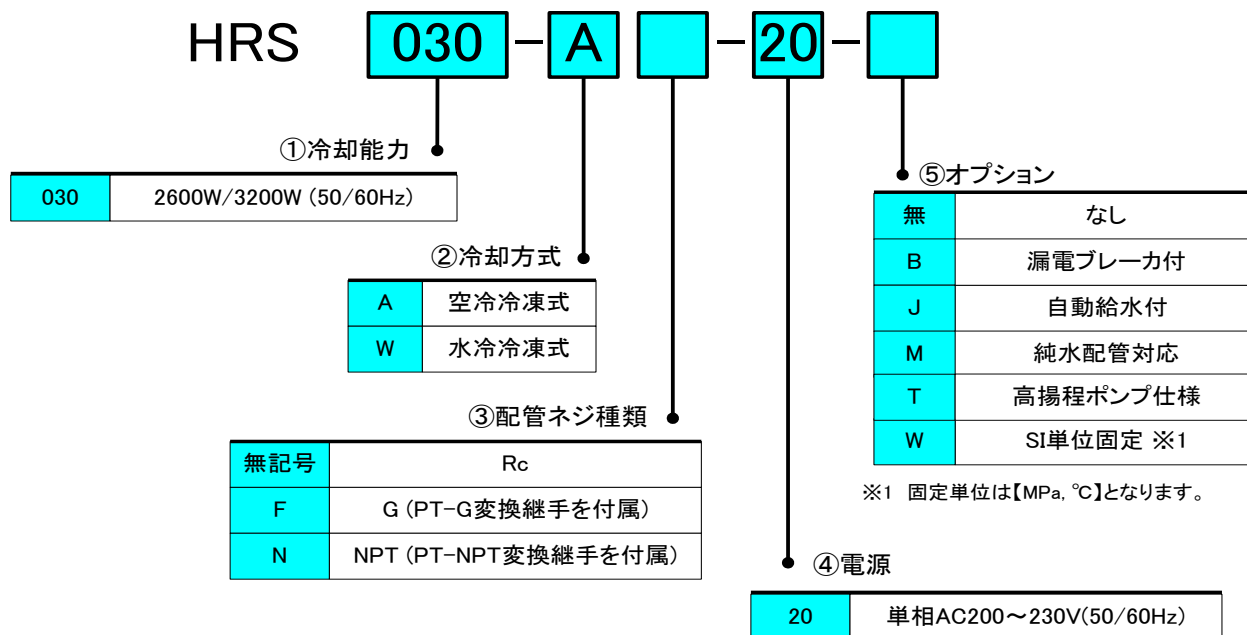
HRS 030 – A – 20 –

①冷却能力

| 030 | 2600W/3200W (50/60Hz) |
|---|---|

②冷却方式

| A | 空冷冷凍式 |
|---|---|
| W | 水冷冷凍式 |

③配管ネジ種類

| 無記号 | Rc |
|---|---|
| F | G (PT-G変換継手を付属) |
| N | NPT (PT-NPT変換継手を付属) |

⑤オプション

| 無 | なし |
|---|---|
| B | 漏電ブレーカ付 |
| J | 自動給水付 |
| M | 純水配管対応 |
| T | 高揚程ポンプ仕様 |
| W | SI単位固定 ※1 |

※1 固定単位は【MPa, ℃】となります。

④電源

| 20 | 単相AC200～230V(50/60Hz) |
|---|---|